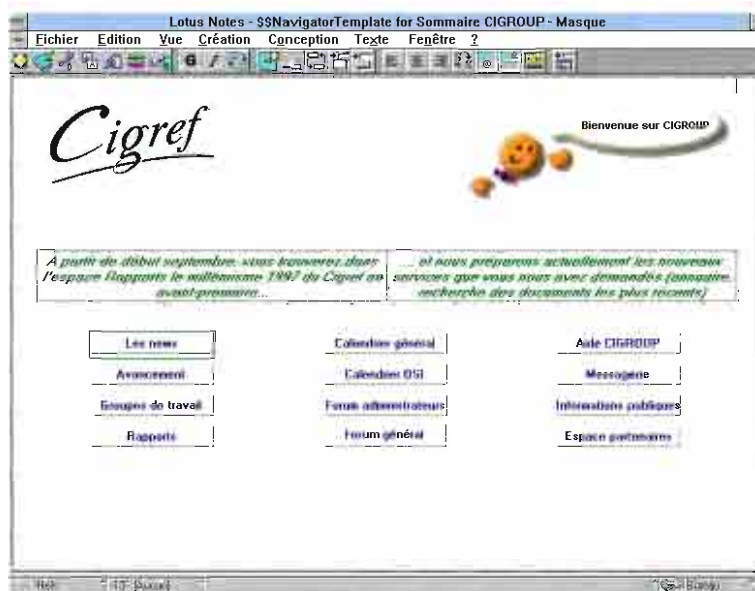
Lotus Notes - $$NavigatorTemplate for Sommaire CIGROUP - Masque

Fichier Edition Vue Création Conception Texte Fenêtre ?

Cigref

Bienvenue sur CIGROUP

A partir de début septembre, vous trouverez dans l'espace Rapports le millésime 1997 du Cigref en avant-première...

... et nous préparons actuellement les nouveaux services que vous nous avez demandés (annuaire, recherche des documents les plus récents)

Les news

Calendrier général

Aide CIGROUP

Avancement

Calendrier DSI

Messagerie

Groupes de travail

Forum administrateurs

Informations publiques

Rapports

Forum général

Espace partenaires

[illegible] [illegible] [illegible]